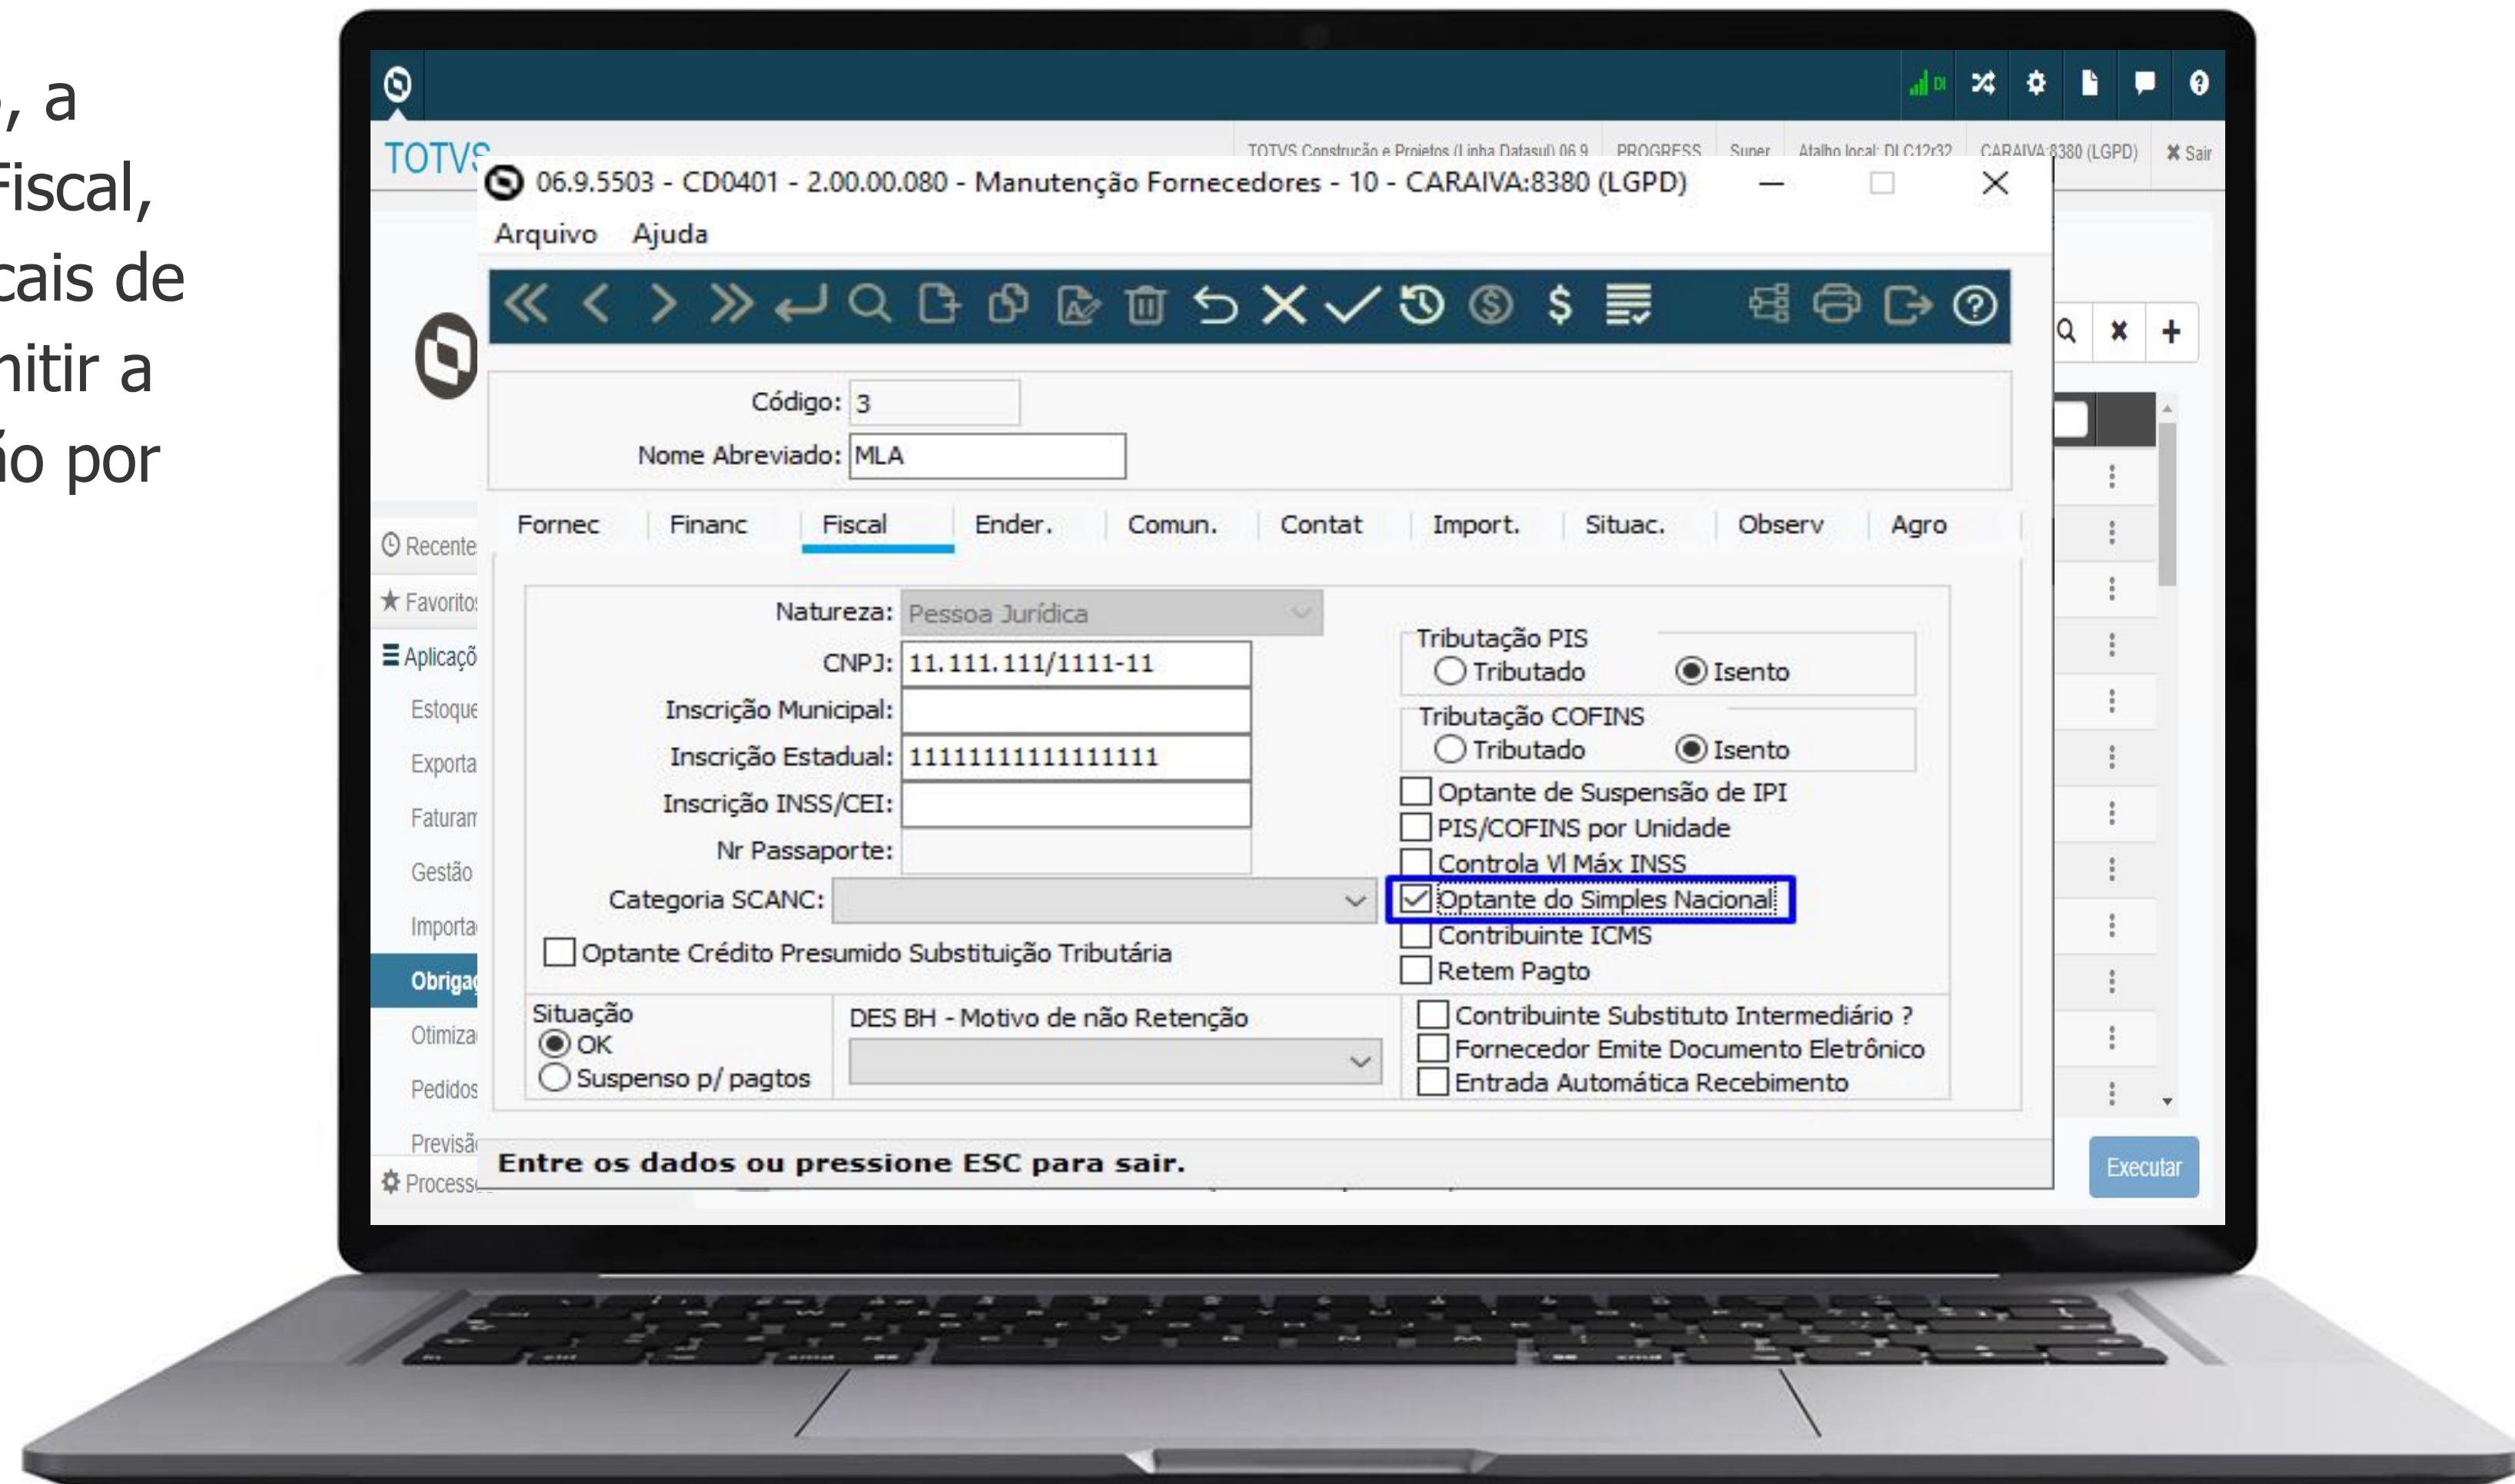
, a
Fiscal,
cais de
nitir a
io por

TOTVS
TOTVS Construção e Projetos (Linha Datasul) 06.9 PROGRESS Super Atalho local: DLC12r32 CARAIVA:8380 (LGPD) Sair

06.9.5503 - CD0401 - 2.00.00.080 - Manutenção Fornecedores - 10 - CARAIVA:8380 (LGPD)

Arquivo Ajuda

$

Código: 3
Nome Abreviado: MLA

Fornec | Financ | Fiscal | Ender. | Comun. | Contat | Import. | Situac. | Observ | Agro

Natureza: Pessoa Jurídica
CNPJ: 11.111.111/1111-11
Inscrição Municipal:
Inscrição Estadual: 1111111111111111
Inscrição INSS/CEI:
Nr Passaporte:
Categoria SCANC:
Optante Crédito Presumido Substituição Tributária

Tributação PIS
Tributado Isento
Tributação COFINS
Tributado Isento
Optante de Suspensão de IPI
PIS/COFINS por Unidade
Controla Vl Máx INSS
Optante do Simples Nacional
Contribuinte ICMS
Retem Pagto

Situação
OK
Suspenso p/ pagtos

DES BH - Motivo de não Retenção

Contribuinte Substituto Intermediário ?
Fornecedor Emite Documento Eletrônico
Entrada Automática Recebimento

Entre os dados ou pressione ESC para sair.

Recente
Favoritos
Aplicaçõ
Estoque
Exporta
Faturam
Gestão
Importa
Obriga
Otimiza
Pedidos
Previsã
Process

Executar